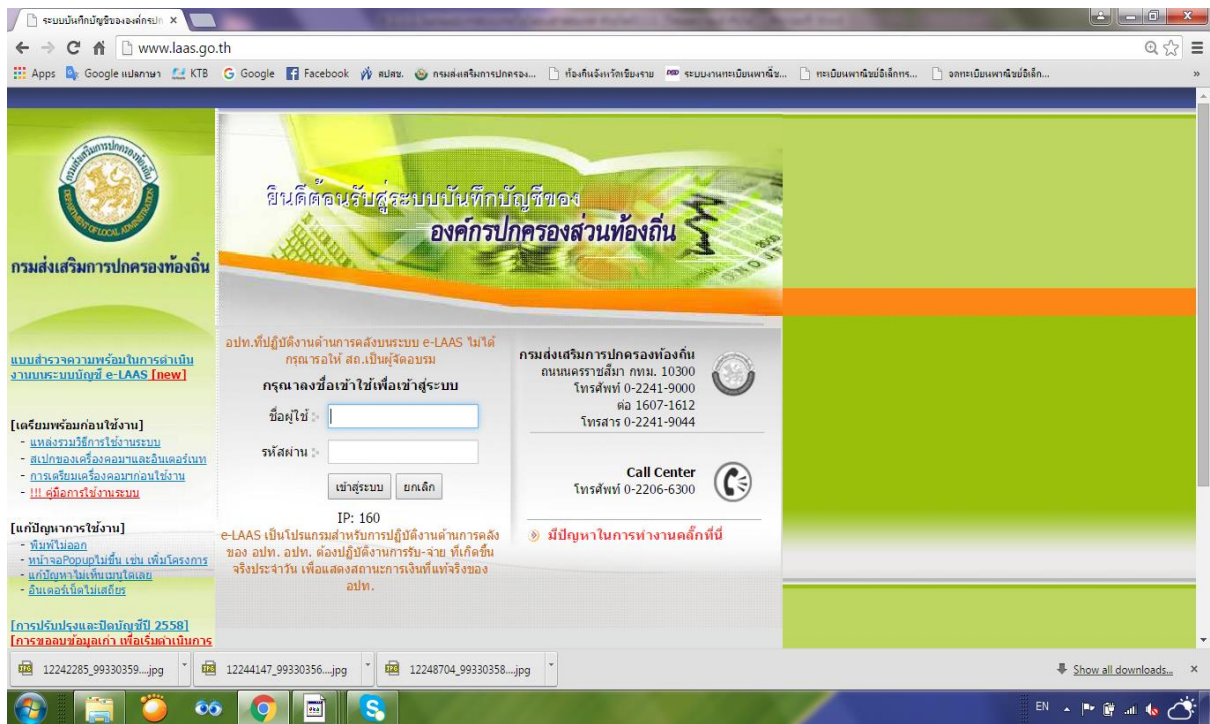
ระบบบันทึกบัญชีขององค์กรปก ×

www.laas.go.th

Apps Google แปลภาษา KTB Google Facebook สปสช. กรมส่งเสริมการปกครอง... ท้องถิ่นจังหวัดเชียงราย ระบบงานทะเบียนพาณิชย์... ทะเบียนพาณิชย์อิเล็กทร... จดทะเบียนพาณิชย์อิเล็ก...

กรมส่งเสริมการปกครองท้องถิ่น

ยินดีต้อนรับสู่ระบบบันทึกบัญชีของ
องค์กรปกครองส่วนท้องถิ่น

แบบสำรวจความพร้อมในการดำเนินงานบนระบบบัญชี e-LAAS [new]

[เตรียมพร้อมก่อนใช้งาน]
- แหล่งรวมวิธีการใช้งานระบบ
- สเปกของเครื่องคอมฯและอินเตอร์เนท
- การเตรียมเครื่องคอมฯก่อนใช้งาน
- !!! คู่มือการใช้งานระบบ

[แก้ปัญหาการใช้งาน]
- พิมพ์ไม่ออก
- หน้าจอPopupไม่ขึ้น เช่น เพิ่มโครงการ
- แก้ปัญหาไม่เห็นเมนูใดเลย
- อินเตอร์เน็ตไม่เสถียร

[การปรับปรุงและปิดบัญชีปี 2558]
[การขอลบข้อมูลเก่า เพื่อเริ่มดำเนินการ

อปท.ที่ปฏิบัติงานด้านการคลังบนระบบ e-LAAS ไม่ได้ กรุณาขอให้ สถ.เป็นผู้จัดอบรม

กรุณาลงชื่อเข้าใช้เพื่อเข้าสู่ระบบ

ชื่อผู้ใช้

รหัสผ่าน

เข้าสู่ระบบ ยกเลิก

IP: 160

e-LAAS เป็นโปรแกรมสำหรับการปฏิบัติงานด้านการคลัง ของ อปท. อปท. ต้องปฏิบัติงานการรับ-จ่าย ที่เกิดขึ้นจริงประจำวัน เพื่อแสดงสถานะการเงินที่แท้จริงของ อปท.

กรมส่งเสริมการปกครองท้องถิ่น
ถนนนครราชสีมา กทม. 10300
โทรศัพท์ 0-2241-9000
ต่อ 1607-1612
โทรสาร 0-2241-9044

Call Center
โทรศัพท์ 0-2206-6300

มีปัญหาในการทำงานคลิ๊กที่นี่

12242285_99330359....jpg
12244147_99330356....jpg
12248704_99330358....jpg
Show all downloads...

EN